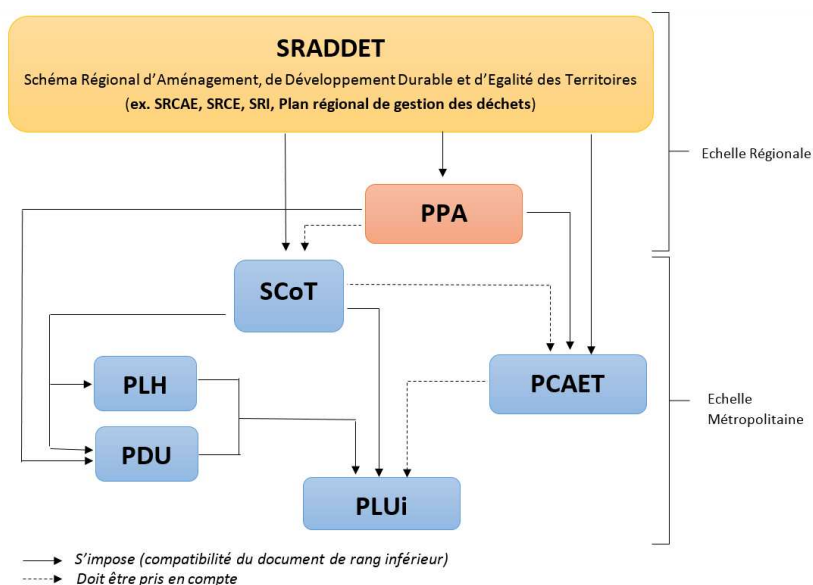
SRADDET
Schéma Régional d'Aménagement, de Développement Durable et d'Egalité des Territoires
(ex. SRCAE, SRCE, SRI, Plan régional de gestion des déchets)

Echelle Régionale

PPA

SCoT

PLH

PCAET

Echelle Métropolitaine

PDU

PLUi

S'impose (compatibilité du document de rang inférieur)
Doit être pris en compte